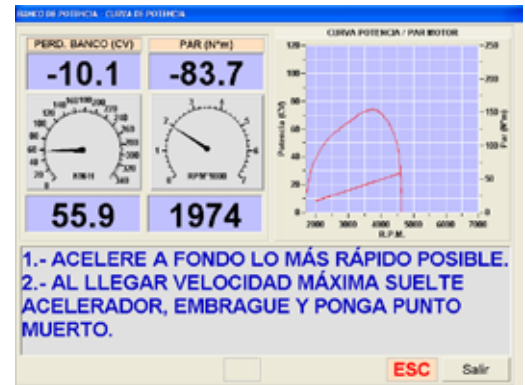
BANCO DE POTENCIA - CURVA DE POTENCIA

PERD. BANCO (CV)

-10.1

PAR (N*m)

-83.7

KM/H

RPM*1000

55.9

1974

CURVA POTENCIA / PAR MOTOR

120
100
80
60
40
20

250
200
150
100
50
0

Potencia (CV)

Par (N*m)

2000 3000 4000 5000 6000 7000
R.P.M.

1.- ACELERE A FONDO LO MÁS RÁPIDO POSIBLE.
2.- AL LLEGAR VELOCIDAD MÁXIMA SUELTE ACELERADOR, EMBRAGUE Y PONGA PUNTO MUERTO.

ESC

Salir